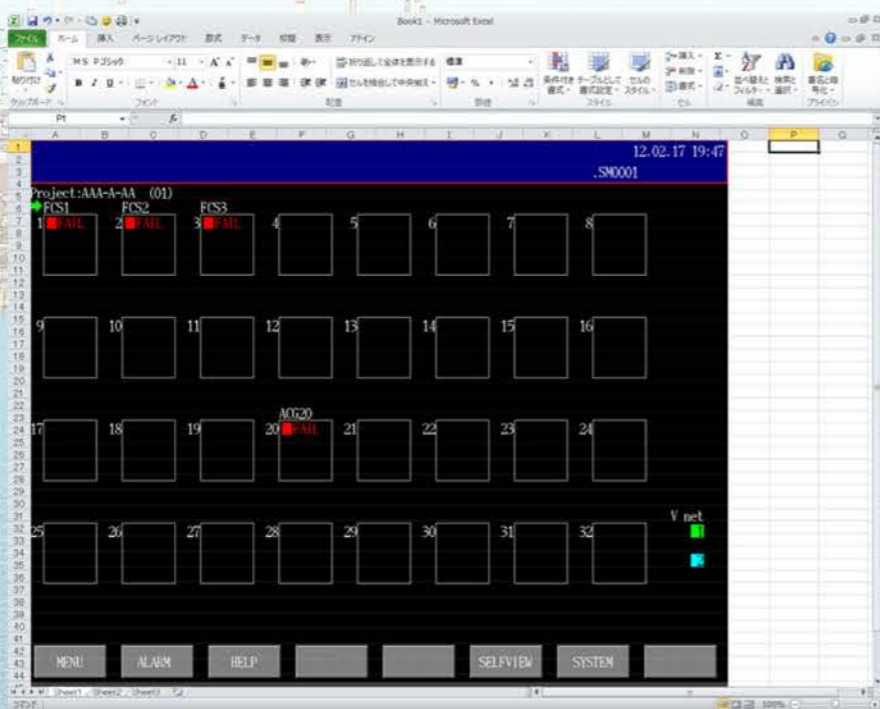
Book1 - Microsoft Excel

ファイル ホーム 挿入 ページレイアウト 数式 データ 校閲 表示 アドイン

MS Pゴシック 11 A A

折り返して全体を表示する
セルを結合して中央揃え
標準
条件付き書式 テーブルとして書式設定 セルのスタイル
挿入 削除 書式
並べ替えとフィルター 検索と選択
署名と暗号化

クリップボード フォント 配置 数値 スタイル セル 編集 プライバシー

P1

12.02.17 19:47
.SM0001

Project:AAA-A-AA (01)

FCS1 FCS2 FCS3

1 FAIL 2 FAIL 3 FAIL 4 5 6 7 8

9 10 11 12 13 14 15 16

ACG20

17 18 19 20 FAIL 21 22 23 24

V net

25 26 27 28 29 30 31 32

MENU ALARM HELP SELFVIEW SYSTEM

Sheet1 Sheet2 Sheet3

コマンド 100%